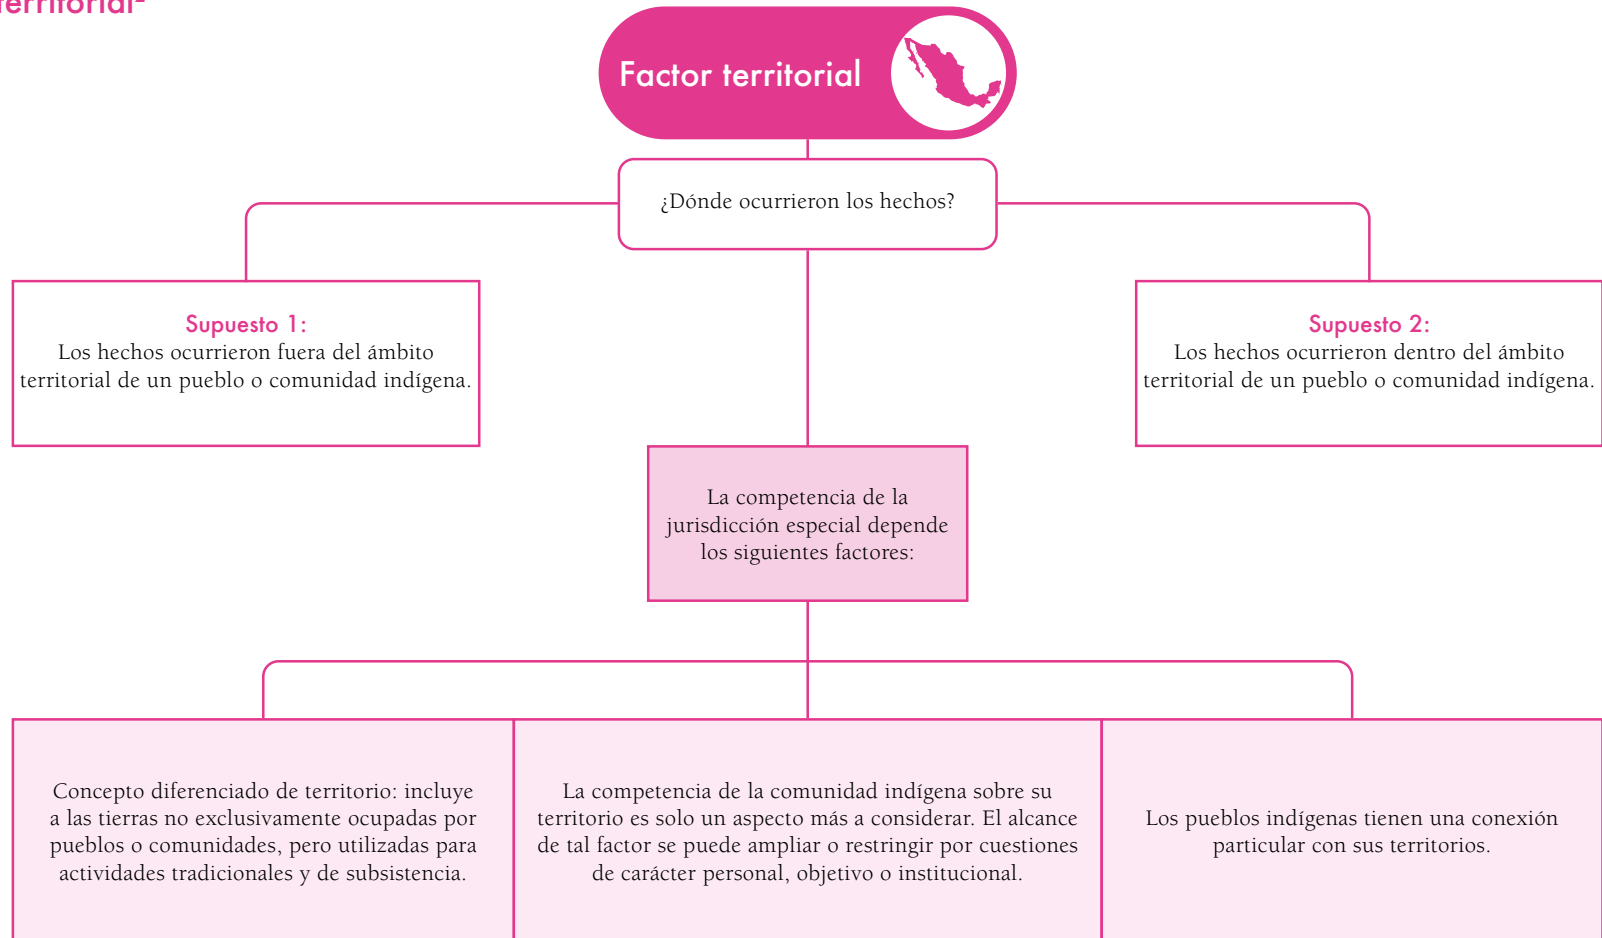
erritorial

Factor territorial

¿Dónde ocurrieron los hechos?

Supuesto 1:
Los hechos ocurrieron fuera del ámbito territorial de un pueblo o comunidad indígena.

Supuesto 2:
Los hechos ocurrieron dentro del ámbito territorial de un pueblo o comunidad indígena.

La competencia de la jurisdicción especial depende los siguientes factores:

Concepto diferenciado de territorio: incluye a las tierras no exclusivamente ocupadas por pueblos o comunidades, pero utilizadas para actividades tradicionales y de subsistencia.

La competencia de la comunidad indígena sobre su territorio es solo un aspecto más a considerar. El alcance de tal factor se puede ampliar o restringir por cuestiones de carácter personal, objetivo o institucional.

Los pueblos indígenas tienen una conexión particular con sus territorios.